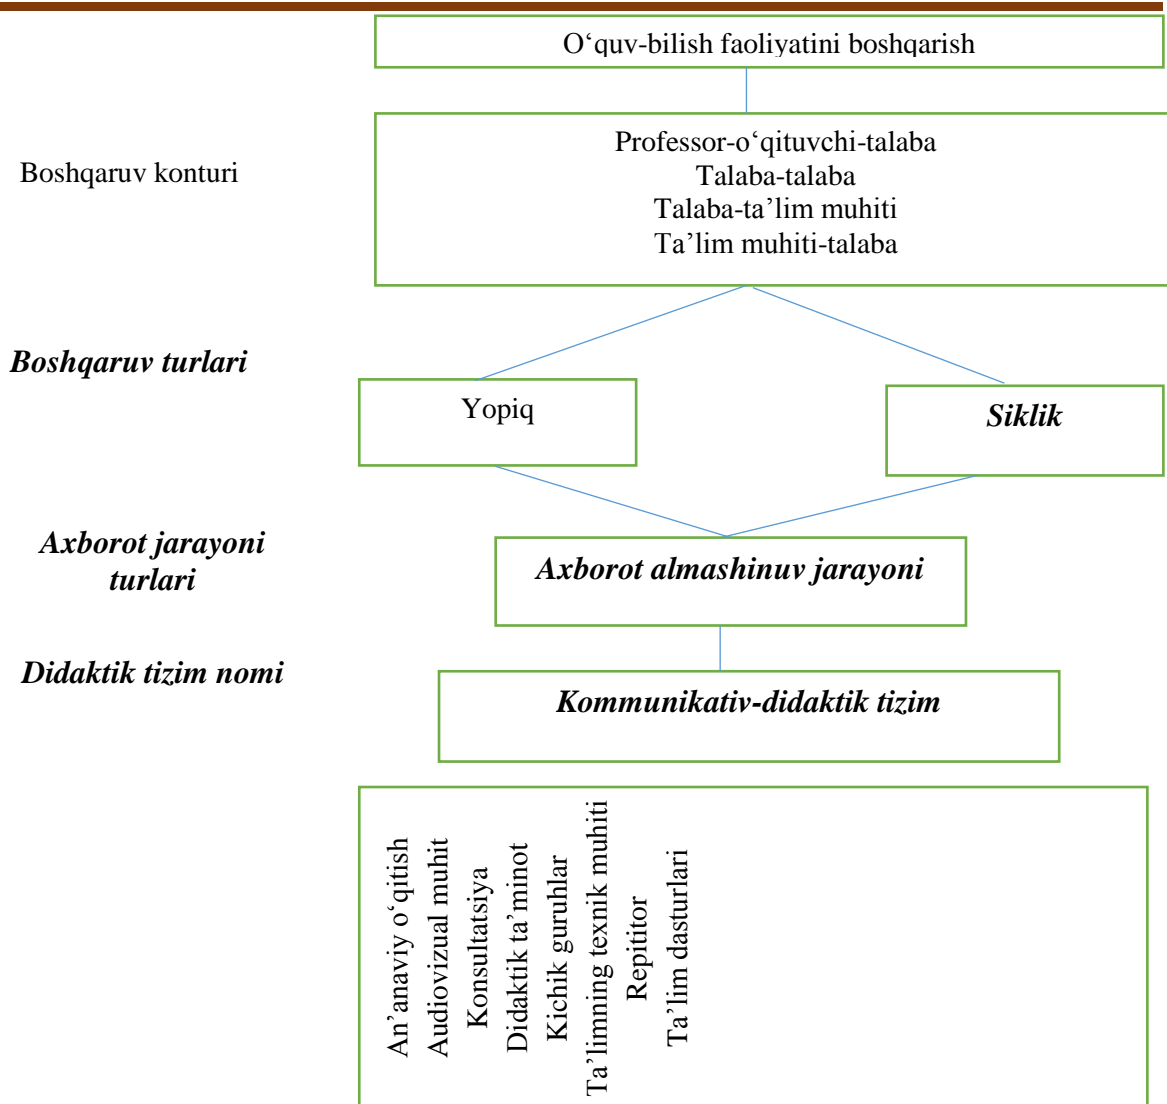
O‘quv-bilish faoliyatini boshqarish

Boshqaruv konturi

Professor-o‘qituvchi-talaba
Talaba-talaba
Talaba-ta’lim muhiti
Ta’lim muhiti-talaba

Boshqaruv turlari

Yopiq

Siklik

Axborot jarayoni turlari

Axborot almashinuv jarayoni

Didaktik tizim nomi

Kommunikativ-didaktik tizim

An’anaviy o‘qitish
Audiovizual muhit
Konsultatsiya
Didaktik ta’minot
Kichik guruhlar
Ta’limning texnik muhiti
Repititor
Ta’lim dasturlari